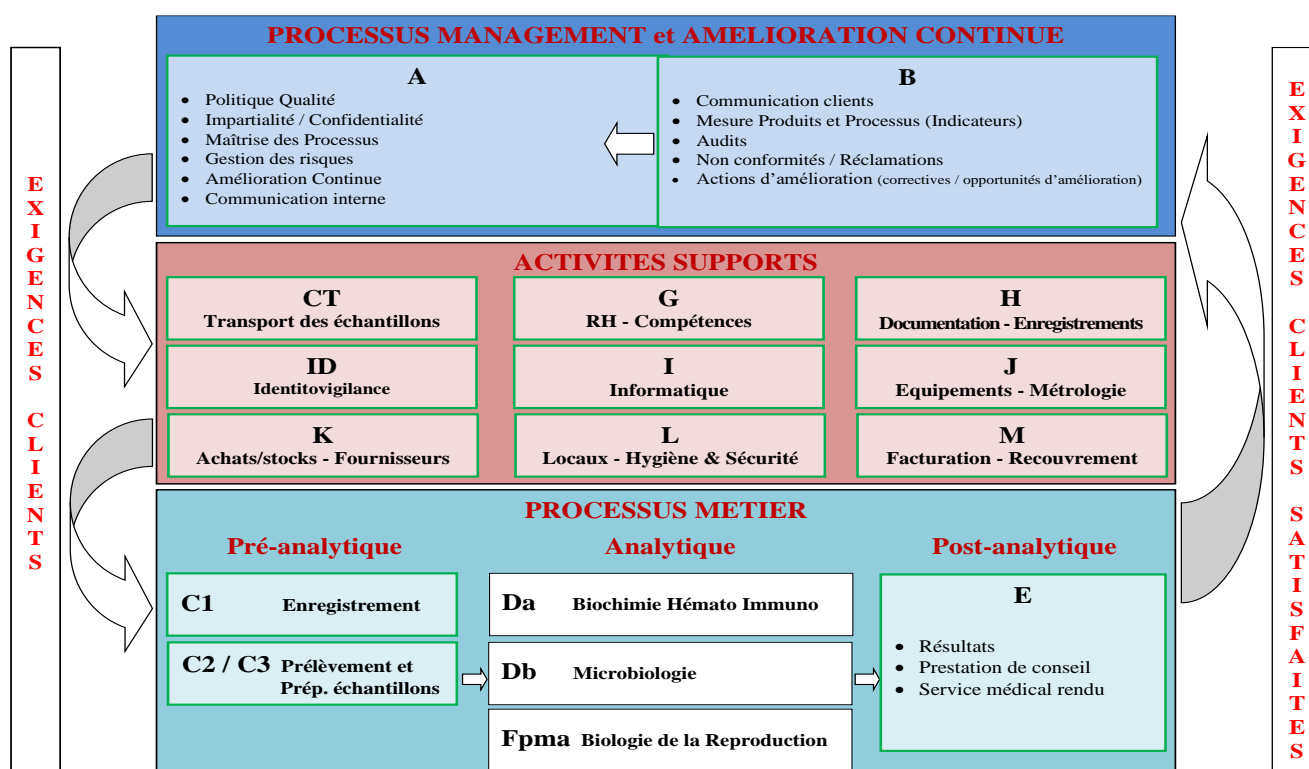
EXIGENCES CLIENTS

PROCESSUS MANAGEMENT et AMELIORATION CONTINUE

A
- Politique Qualité
- Impartialité / Confidentialité
- Maîtrise des Processus
- Gestion des risques
- Amélioration Continue
- Communication interne

B
- Communication clients
- Mesure Produits et Processus (Indicateurs)
- Audits
- Non conformités / Réclamations
- Actions d'amélioration (correctives / opportunités d'amélioration)

ACTIVITES SUPPORTS

| CT Transport des échantillons | G RH - Compétences | H Documentation - Enregistrements |
|---|---|---|
| ID Identitovigilance | I Informatique | J Equipements - Métrologie |
| K Achats/stocks - Fournisseurs | L Locaux - Hygiène & Sécurité | M Facturation - Recouvrement |

PROCESSUS METIER

Pré-analytique
C1 Enregistrement
C2 / C3 Prélèvement et Prép. échantillons

Analytique
Da Biochimie Hémato Immuno
Db Microbiologie
Fpma Biologie de la Reproduction

Post-analytique
E
- Résultats
- Prestation de conseil
- Service médical rendu

EXIGENCES CLIENTS SATISFAITES